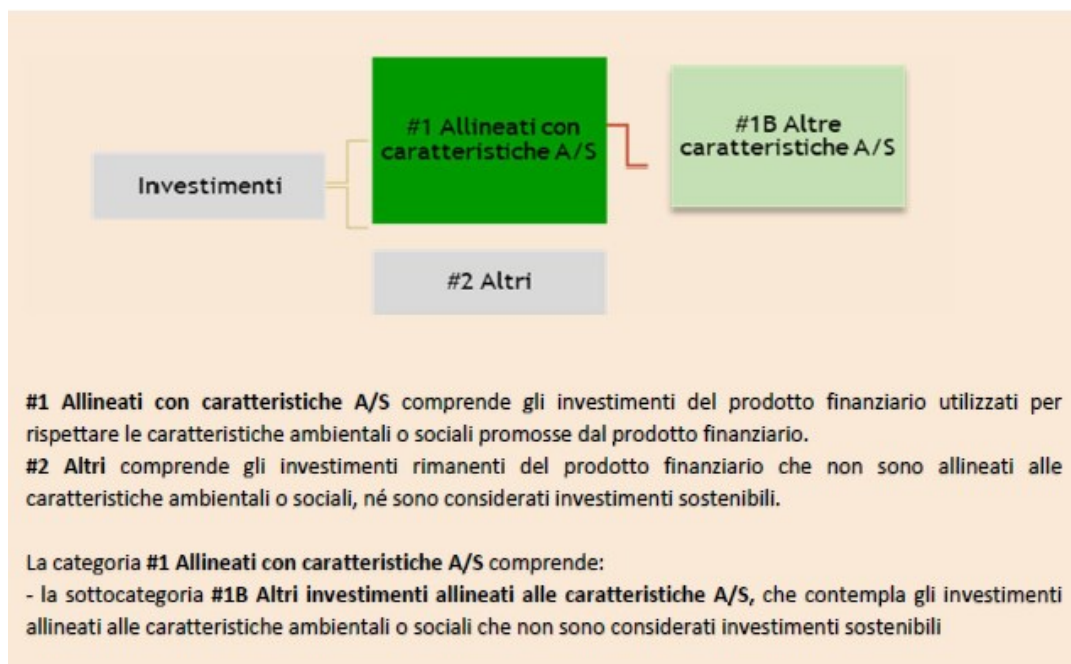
Investimenti

#1 Allineati con caratteristiche A/S

#1B Altre caratteristiche A/S

#2 Altri

**#1 Allineati con caratteristiche A/S** comprende gli investimenti del prodotto finanziario utilizzati per rispettare le caratteristiche ambientali o sociali promosse dal prodotto finanziario.
**#2 Altri** comprende gli investimenti rimanenti del prodotto finanziario che non sono allineati alle caratteristiche ambientali o sociali, né sono considerati investimenti sostenibili.

La categoria **#1 Allineati con caratteristiche A/S** comprende:
- la sottocategoria **#1B Altri investimenti allineati alle caratteristiche A/S,** che contempla gli investimenti allineati alle caratteristiche ambientali o sociali che non sono considerati investimenti sostenibili